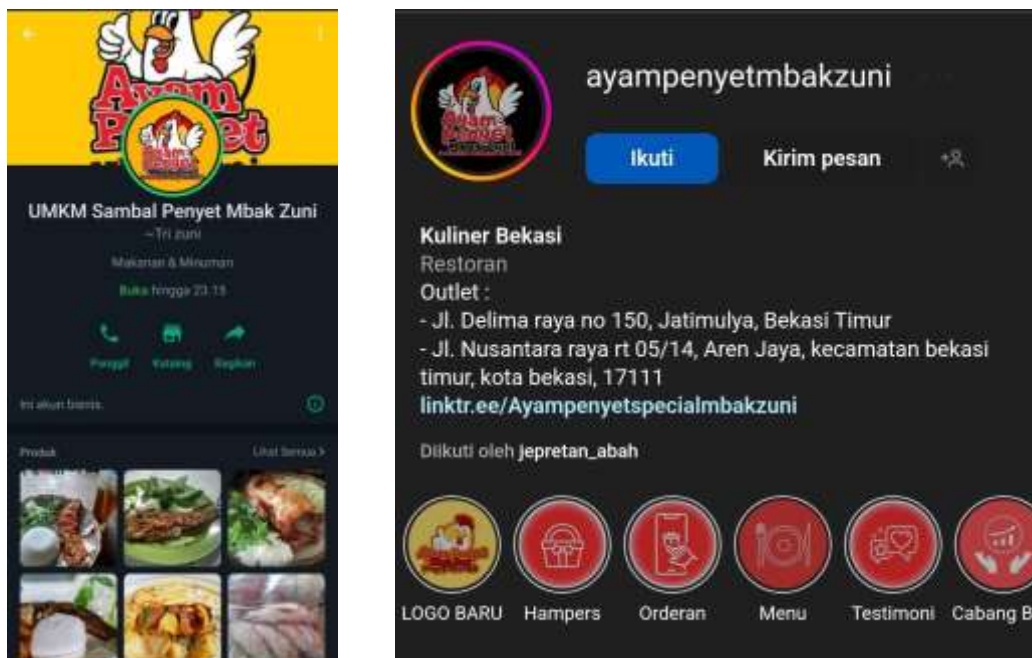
Ayam Penyet

UMKM Sambal Penyet Mbak Zuni

~Tri zuni

Makanan & Minuman

Buka hingga 23.15

Panggil Katalog Bagikan

Ini akun bisnis.

Produk Lihat Semua >

ayampenyetmbakzuni

Ikuti Kirim pesan

Kuliner Bekasi
Restoran
Outlet :
- Jl. Delima raya no 150, Jatimulya, Bekasi Timur
- Jl. Nusantara raya rt 05/14, Aren Jaya, kecamatan bekasi timur, kota bekasi, 17111
linktr.ee/Ayampenyetspecialmbakzuni

Diikuti oleh jepretan_abah

LOGO BARU Hampers Orderan Menu Testimoni Cabang B